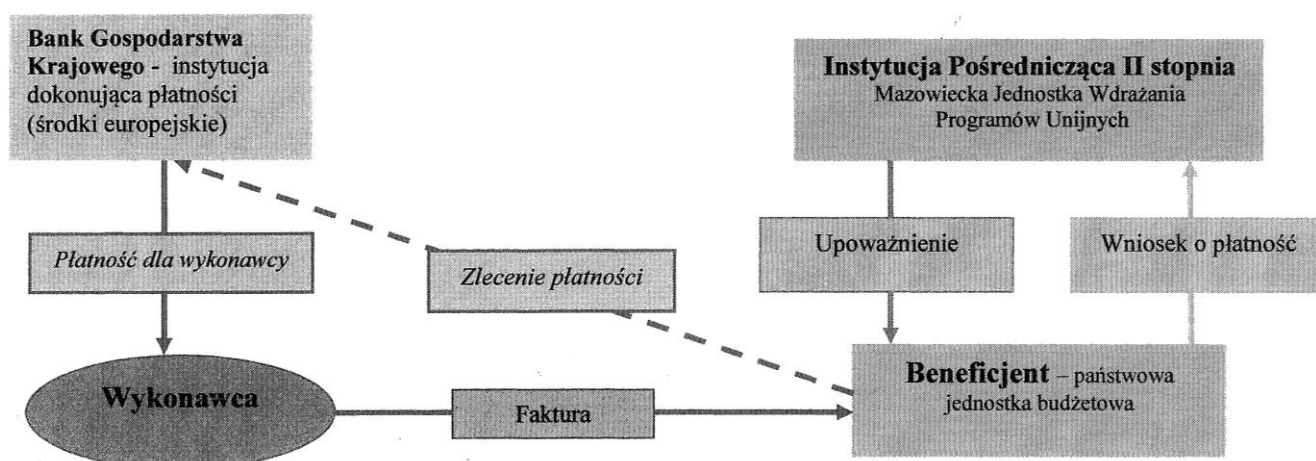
Bank Gospodarstwa Krajowego - instytucja dokonująca płatności (środki europejskie)

Instytucja Pośrednicząca II stopnia
Mazowiecka Jednostka Wdrażania Programów Unijnych

Płatność dla wykonawcy

Zlecenie płatności

Upoważnienie

Wniosek o płatność

Wykonawca

Faktura

Beneficjent – państwowa jednostka budżetowa